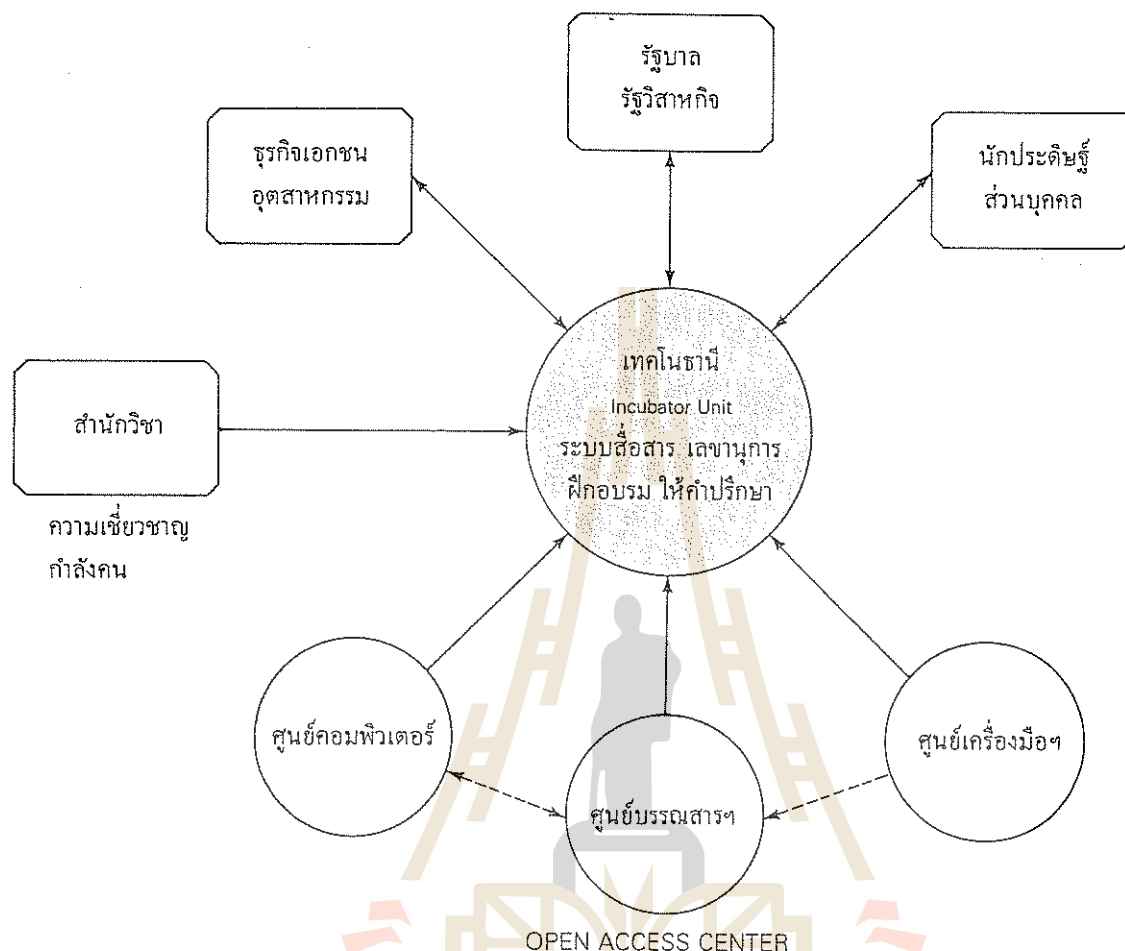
รัฐบาล
รัฐวิสาหกิจ

ธุรกิจเอกชน
อุตสาหกรรม

นักประดิษฐ์
ส่วนบุคคล

สำนักวิชา

ความเชี่ยวชาญ
กำลังคน

เทคโนธานี
Incubator Unit
ระบบสื่อสาร เลขานุการ
ฝึกอบรม ให้คำปรึกษา

ศูนย์คอมพิวเตอร์

ศูนย์บรรณสารฯ

ศูนย์เครื่องมือฯ

OPEN ACCESS CENTER